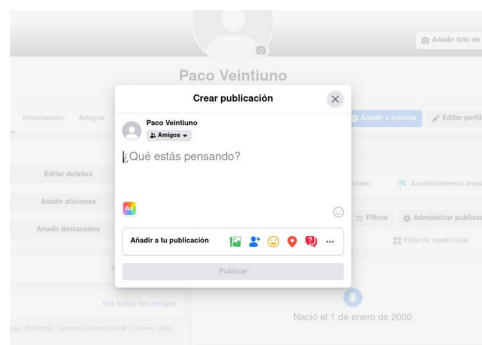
Añadir foto de

Paco Veintiuno

Información Amigos

Añadir a historia

Editar perfil

Crear publicación

Paco Veintiuno

Amigos

¿Qué estás pensando?

Editar detalles

Añadir aficiones

Añadir destacados

Acontecimiento impo

Filtros

Administrar publicac

Vista de cuadrícula

Añadir a tu publicación

Publicar

Ver todos los amigos

Nació el 1 de enero de 2000